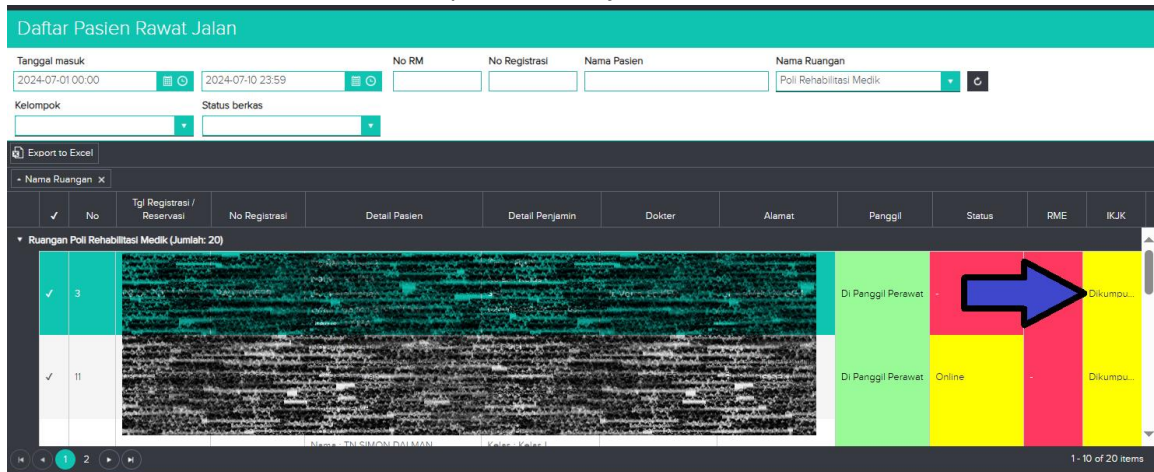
Daftar Pasien Rawat Jalan

Tanggal masuk
2024-07-01 00:00
2024-07-10 23:59
No RM
No Registrasi
Nama Pasien
Nama Ruangan
Poli Rehabilitasi Medik
Kelompok
Status berkas

Export to Excel

Nama Ruangan ×

| ✓ | No | Tgl Registrasi / Reservasi | No Registrasi | Detail Pasien | Detail Penjamin | Dokter | Alamat | Panggil | Status | RME | IKJK |
|---|---|---|---|---|---|---|---|---|---|---|---|
| Ruangan Poli Rehabilitasi Medik (Jumlah: 20) | | | | | | | | | | | |
| ✓ | 3 | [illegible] | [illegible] | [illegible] | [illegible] | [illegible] | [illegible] | Di Panggil Perawat | - | | Dikumpu... |
| ✓ | 11 | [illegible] | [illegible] | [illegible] | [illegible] | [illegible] | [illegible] | Di Panggil Perawat | Online | - | Dikumpu... |
| | | | | Nama : TN SIMON DALMAN | Kelas : Kelas I | | | | | | |

1 2

1 - 10 of 20 items